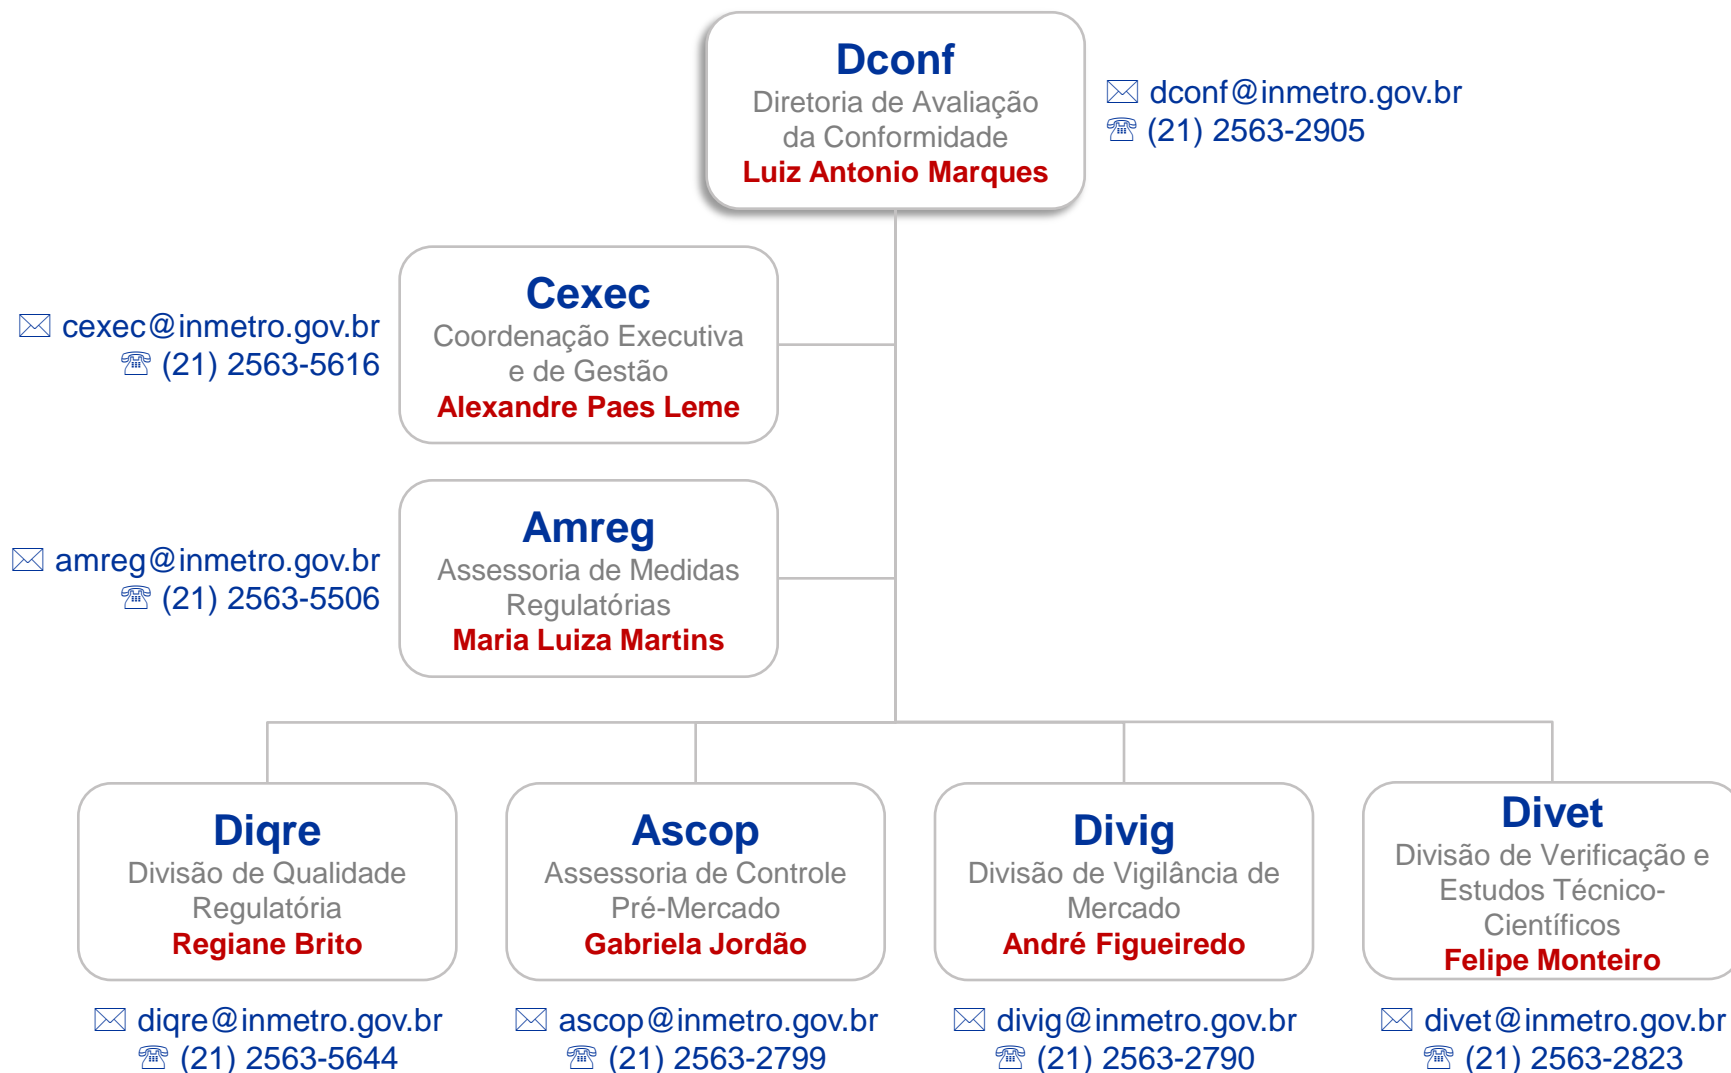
Dconf
Diretoria de Avaliação da Conformidade
Luiz Antonio Marques

✉ dconf@inmetro.gov.br
☏ (21) 2563-2905

Cexec
Coordenação Executiva e de Gestão
Alexandre Paes Leme

✉ cexec@inmetro.gov.br
☏ (21) 2563-5616

Amreg
Assessoria de Medidas Regulatórias
Maria Luiza Martins

✉ amreg@inmetro.gov.br
☏ (21) 2563-5506

Diqre
Divisão de Qualidade Regulatória
Regiane Brito

✉ diqre@inmetro.gov.br
☏ (21) 2563-5644

Ascop
Assessoria de Controle Pré-Mercado
Gabriela Jordão

✉ ascop@inmetro.gov.br
☏ (21) 2563-2799

Divig
Divisão de Vigilância de Mercado
André Figueiredo

✉ divig@inmetro.gov.br
☏ (21) 2563-2790

Divet
Divisão de Verificação e Estudos Técnico-Científicos
Felipe Monteiro

✉ divet@inmetro.gov.br
☏ (21) 2563-2823